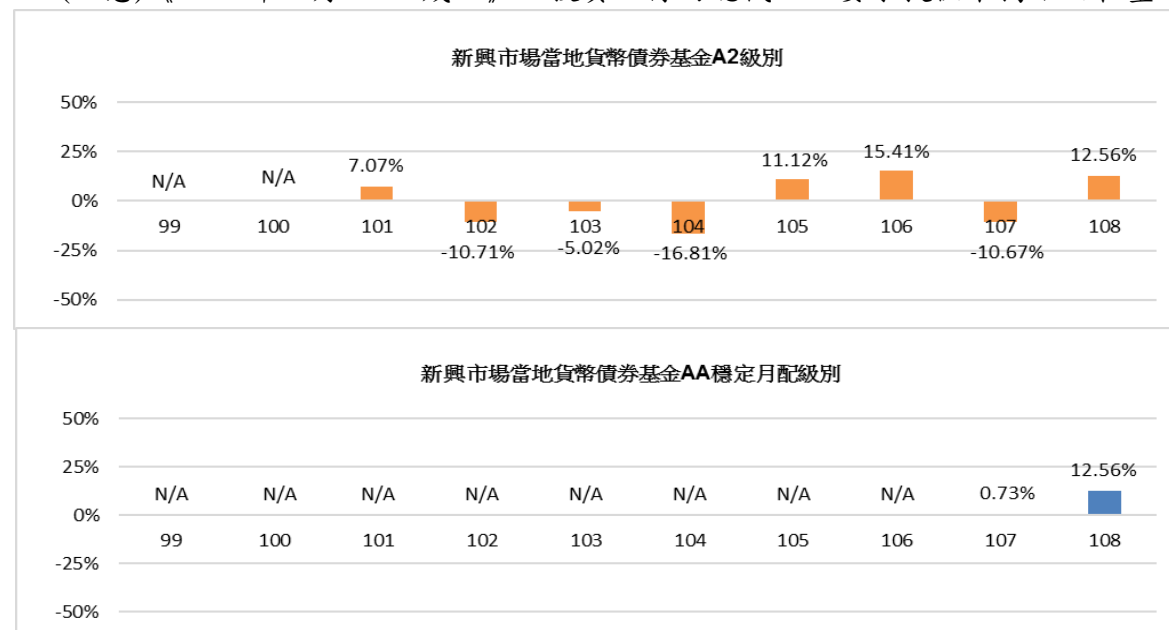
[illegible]

新興市場當地貨幣債券基金A2級別

50%
25%
0%
-25%
-50%

N/A
N/A
7.07%
-10.71%
-5.02%
-16.81%
11.12%
15.41%
-10.67%
12.56%

99
100
101
102
103
104
105
106
107
108

新興市場當地貨幣債券基金AA穩定月配級別

50%
25%
0%
-25%
-50%

N/A
N/A
N/A
N/A
N/A
N/A
N/A
N/A
0.73%
12.56%

99
100
101
102
103
104
105
106
107
108